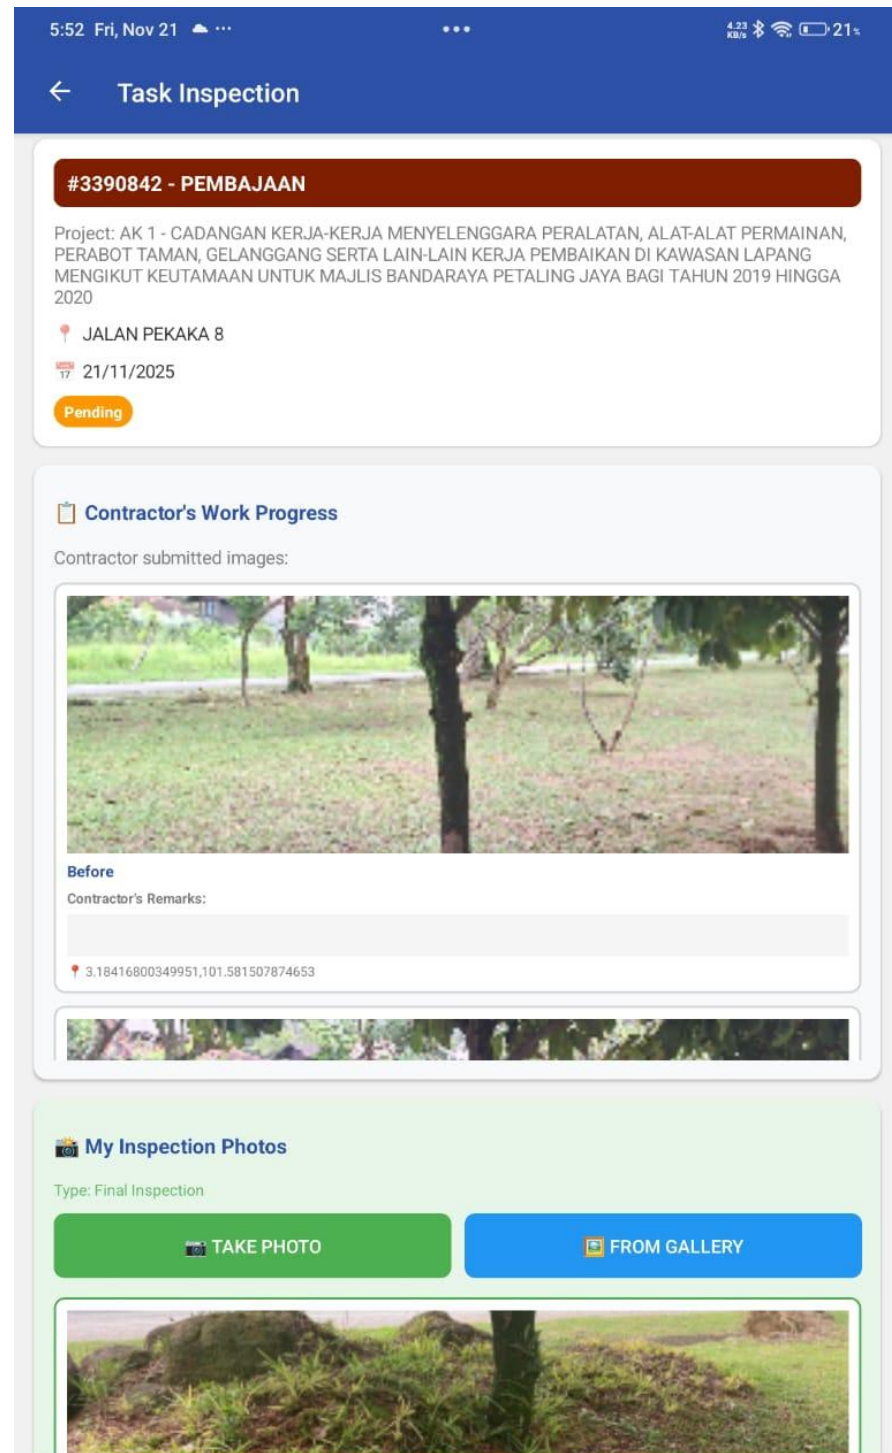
5:52 Fri, Nov 21 ☁ ···

4.23 KB/s 21

Task Inspection

#3390842 - PEMBAJAAN

Project: AK 1 - CADANGAN KERJA-KERJA MENYELENGGARA PERALATAN, ALAT-ALAT PERMAINAN, PERABOT TAMAN, GELANGGANG SERTA LAIN-LAIN KERJA PEMBAIKAN DI KAWASAN LAPANG MENGIKUT KEUTAMAAN UNTUK MAJLIS BANDARAYA PETALING JAYA BAGI TAHUN 2019 HINGGA 2020

JALAN PEKAKA 8

17 21/11/2025

Pending

Contractor's Work Progress

Contractor submitted images:

Before

Contractor's Remarks:

3.18416800349951,101.581507874653

My Inspection Photos

Type: Final Inspection

TAKE PHOTO

FROM GALLERY